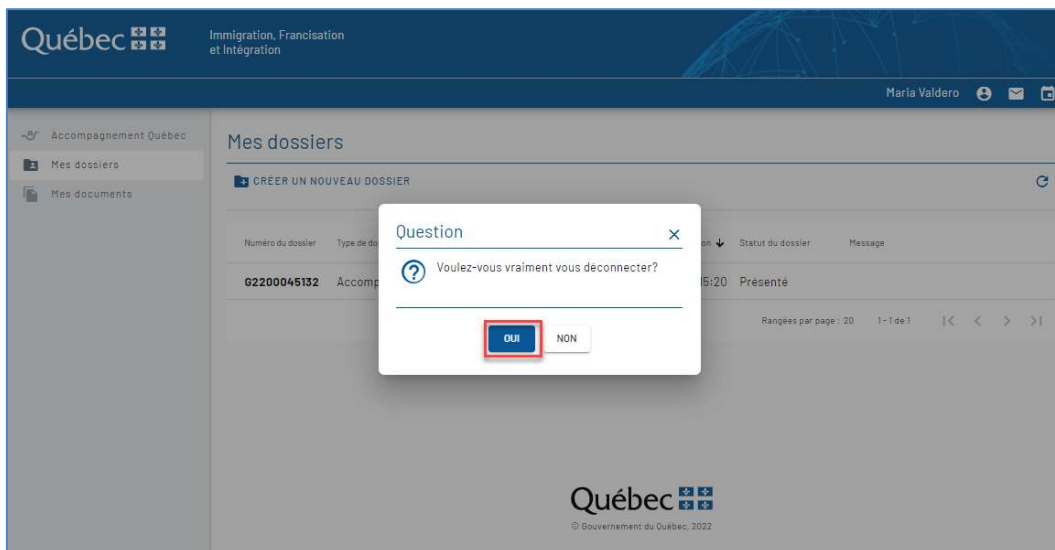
Québec

Immigration, Francisation et Intégration

María Valdero

Accompagnement Québec
Mes dossiers
Mes documents

Mes dossiers

CRÉER UN NOUVEAU DOSSIER

| Numéro du dossier | Type de do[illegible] | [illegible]on | Statut du dossier | Message |
|---|---|---|---|---|
| G2200045132 | Accomp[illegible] | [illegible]5:20 | Présenté | |

Rangées par page : 20 1 - 1 de 1

Question
Voulez-vous vraiment vous déconnecter?
OUI NON

Québec
© Gouvernement du Québec, 2022